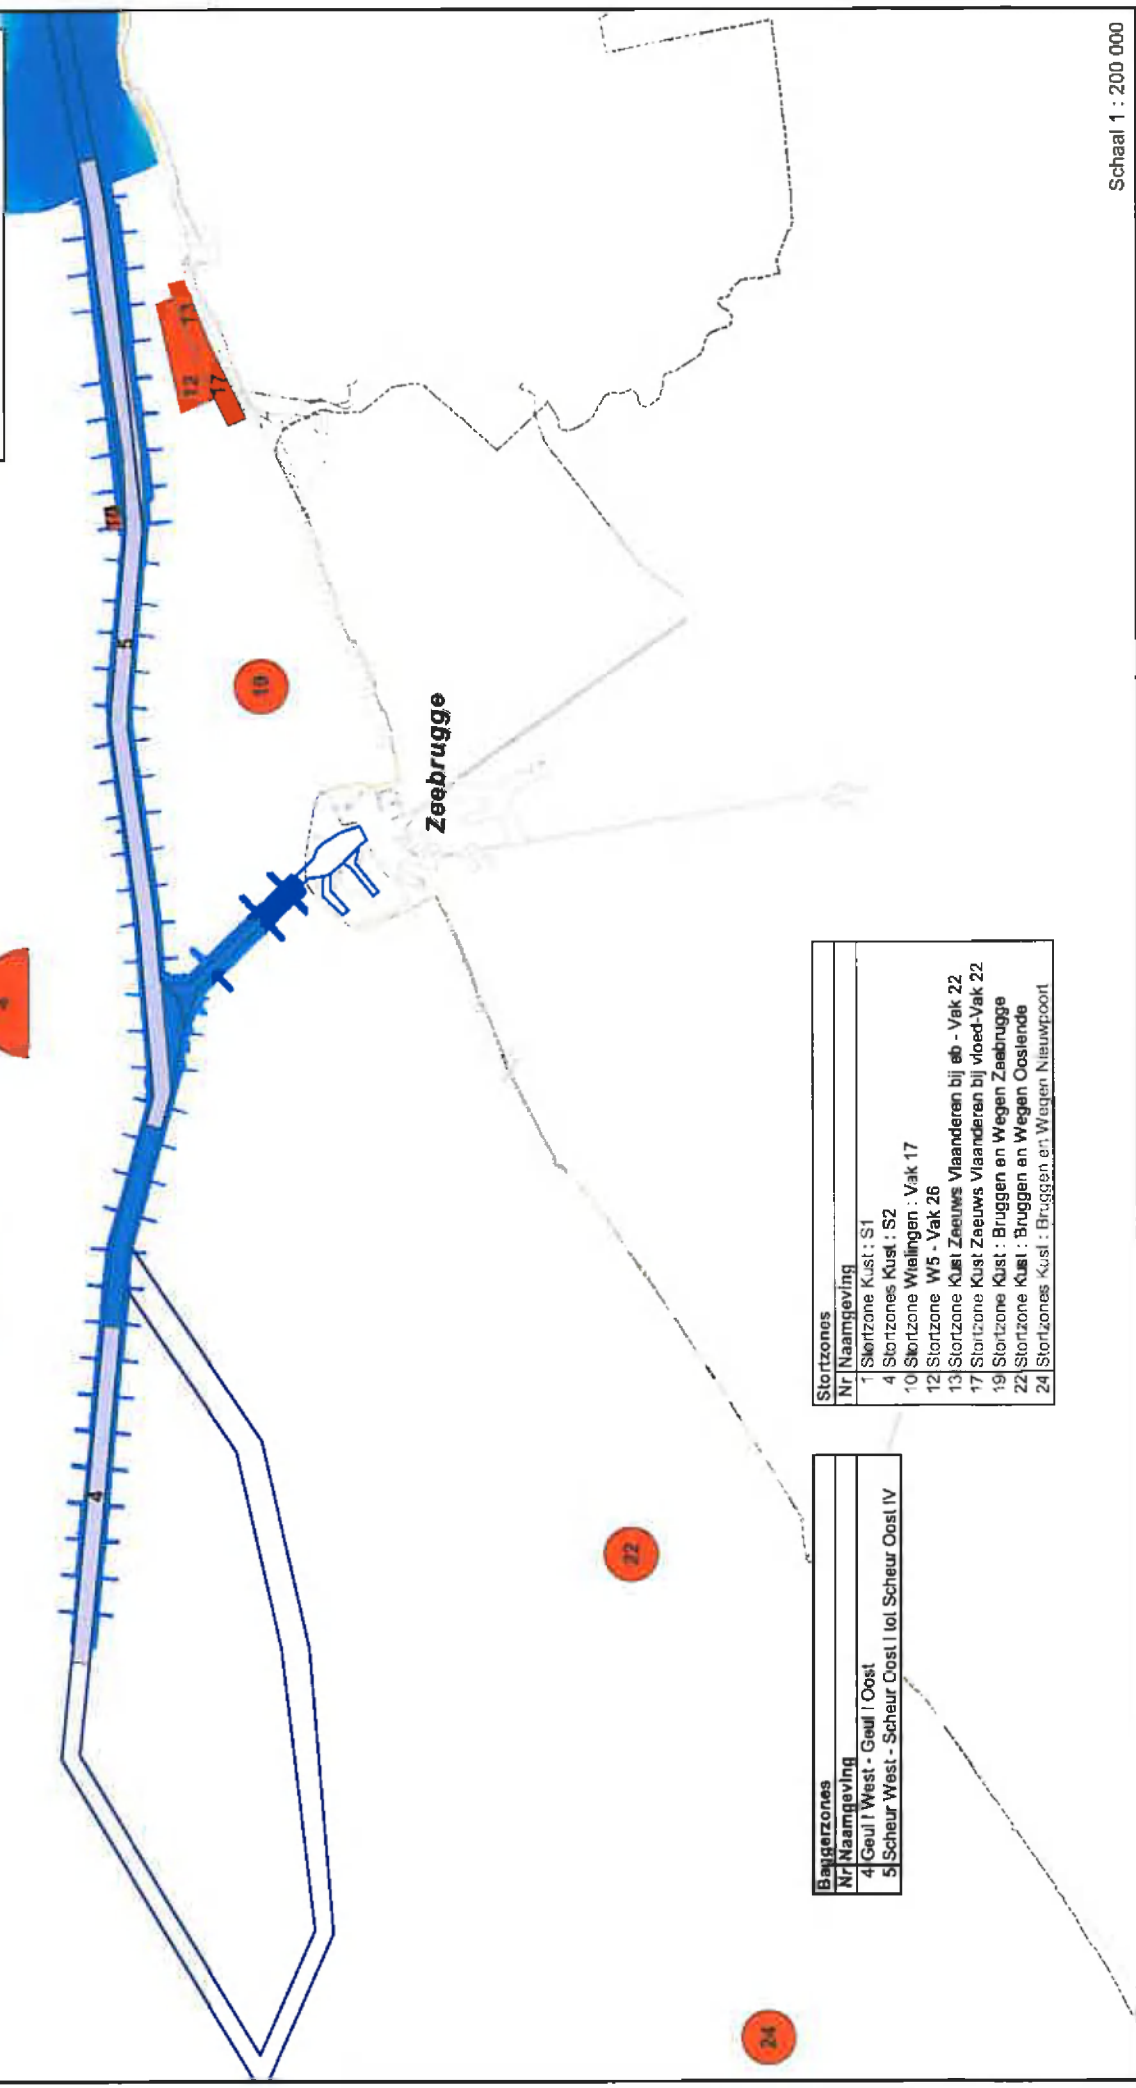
Schaal 1 : 200 000

Zeebrugge

4
5
10
10
12
13
17
22
24
9

| Stortzones | |
|---|---|
| Nr | Naamgeving |
| 1 | Stortzone Kust : S1 |
| 4 | Stortzones Kust : S2 |
| 10 | Stortzone Wielingen : Vak 17 |
| 12 | Stortzone W5 - Vak 26 |
| 13 | Stortzone Kust Zeeuws Vlaanderen bij eb - Vak 22 |
| 17 | Stortzone Kust Zeeuws Vlaanderen bij vloed-Vak 22 |
| 19 | Stortzone Kust : Bruggen en Wegen Zeebrugge |
| 22 | Stortzone Kust : Bruggen en Wegen Oostende |
| 24 | Stortzones Kust : Bruggen en Wegen Nieuwpoort |

| Baggerzones | |
|---|---|
| Nr | Naamgeving |
| 4 | Geul I West - Geul I Oost |
| 5 | Scheur West - Scheur Oost I tot Scheur Oost IV |